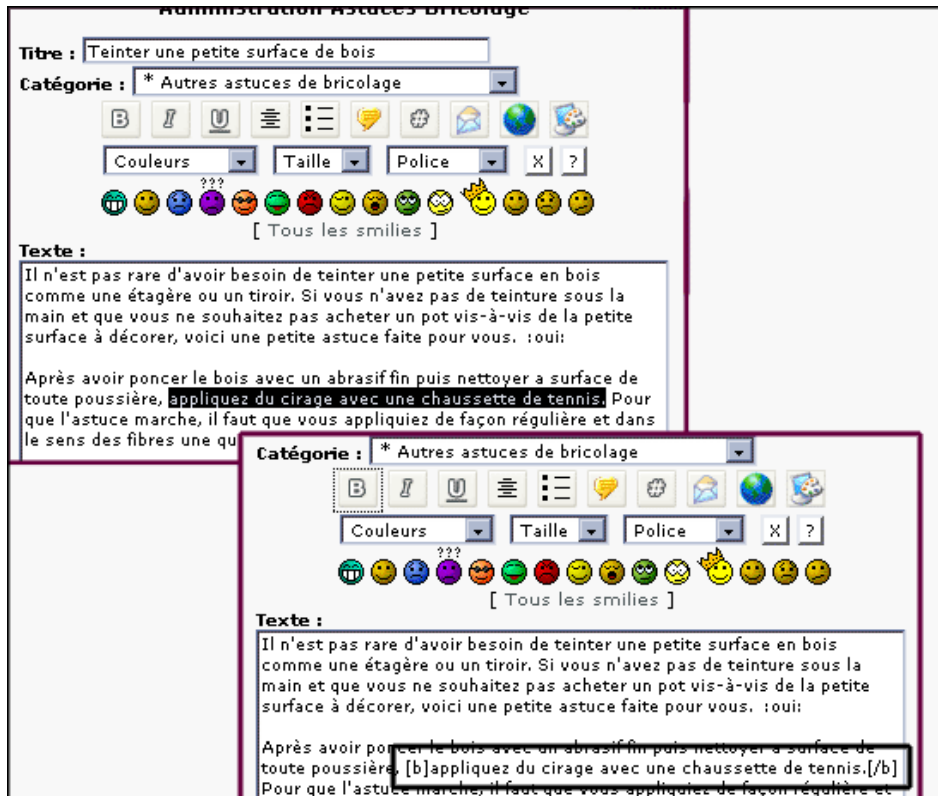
Administration Astuces Bricolage

Titre : Teinter une petite surface de bois

Catégorie : * Autres astuces de bricolage

B I U

Couleurs Taille Police X ?

???

[ Tous les smilies ]

Texte :

Il n'est pas rare d'avoir besoin de teinter une petite surface en bois comme une étagère ou un tiroir. Si vous n'avez pas de teinture sous la main et que vous ne souhaitez pas acheter un pot vis-à-vis de la petite surface à décorer, voici une petite astuce faite pour vous. :oui:

Après avoir poncer le bois avec un abrasif fin puis nettoyer a surface de toute poussière, appliquez du cirage avec une chaussette de tennis. Pour que l'astuce marche, il faut que vous appliquiez de façon régulière et dans le sens des fibres une qu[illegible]

Catégorie : * Autres astuces de bricolage

B I U

Couleurs Taille Police X ?

???

[ Tous les smilies ]

Texte :

Il n'est pas rare d'avoir besoin de teinter une petite surface en bois comme une étagère ou un tiroir. Si vous n'avez pas de teinture sous la main et que vous ne souhaitez pas acheter un pot vis-à-vis de la petite surface à décorer, voici une petite astuce faite pour vous. :oui:

Après avoir poncer le bois avec un abrasif fin puis nettoyer a surface de toute poussière, [b]appliquez du cirage avec une chaussette de tennis.[/b] Pour que l'astuce marche, il faut que vous appliquiez de façon régulière et